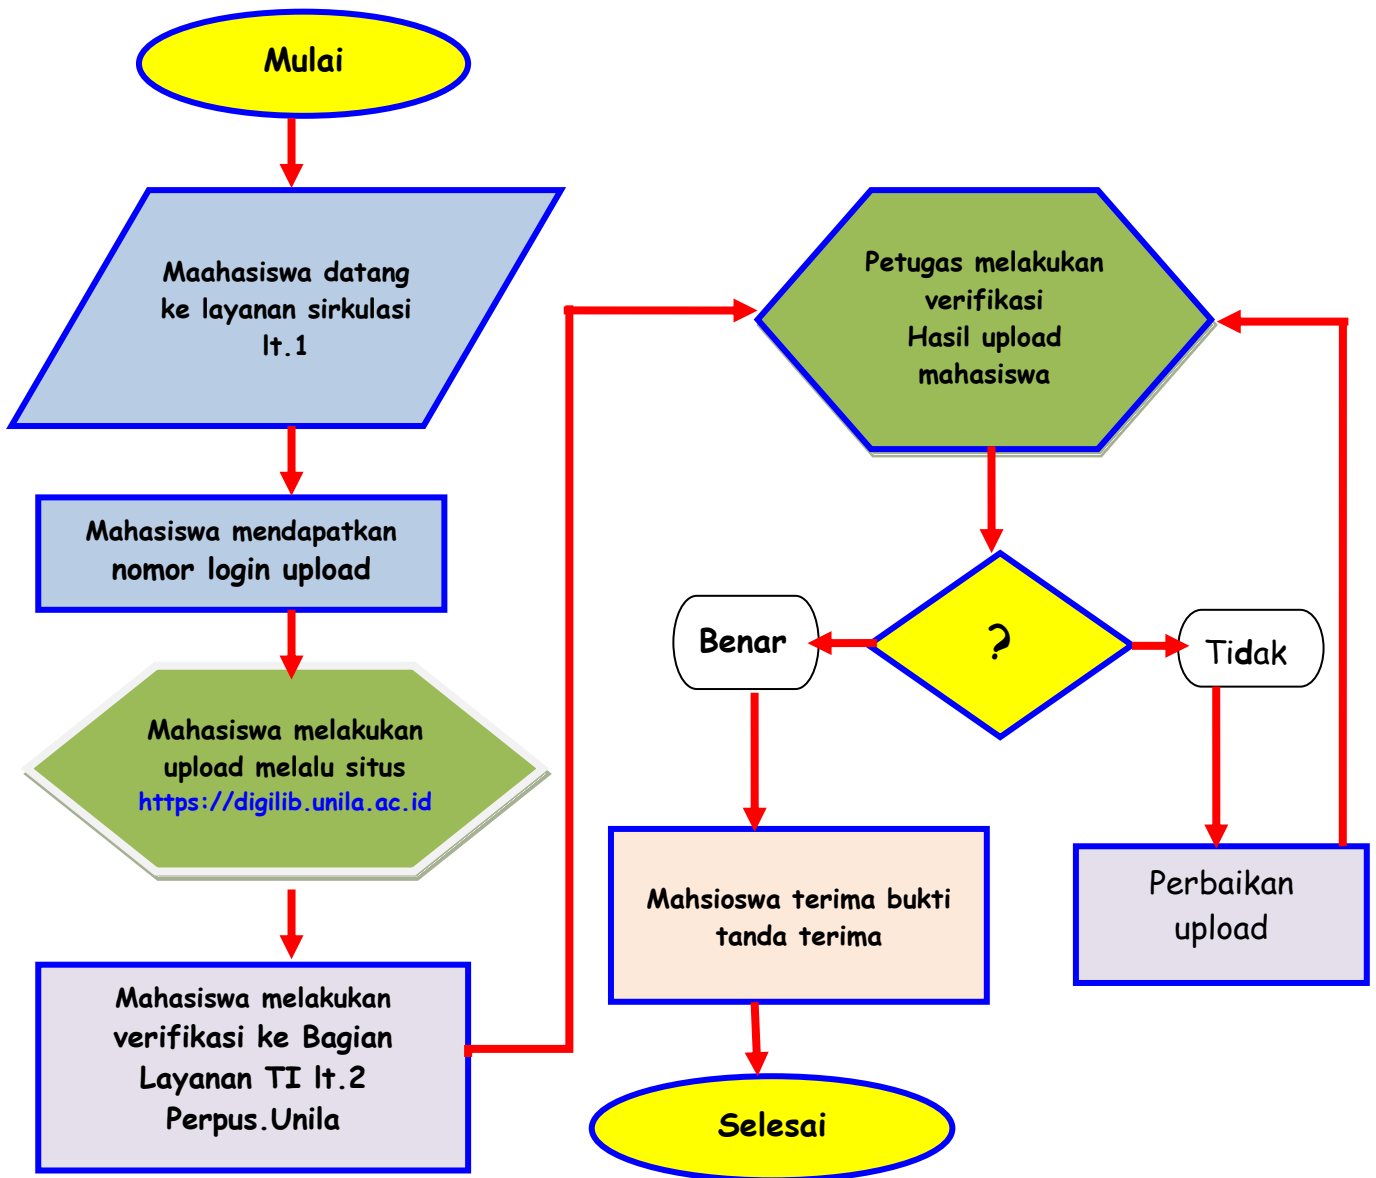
Mulai

Maahasiswa datang ke layanan sirkulasi lt.1

Mahasiswa mendapatkan nomor login upload

Mahasiswa melakukan upload melalu situs https://digilib.unila.ac.id

Mahasiswa melakukan verifikasi ke Bagian Layanan TI lt.2 Perpus.Unila

Petugas melakukan verifikasi Hasil upload mahasiswa

?

Benar

Tidak

Mahsioswa terima bukti tanda terima

Perbaikan upload

Selesai